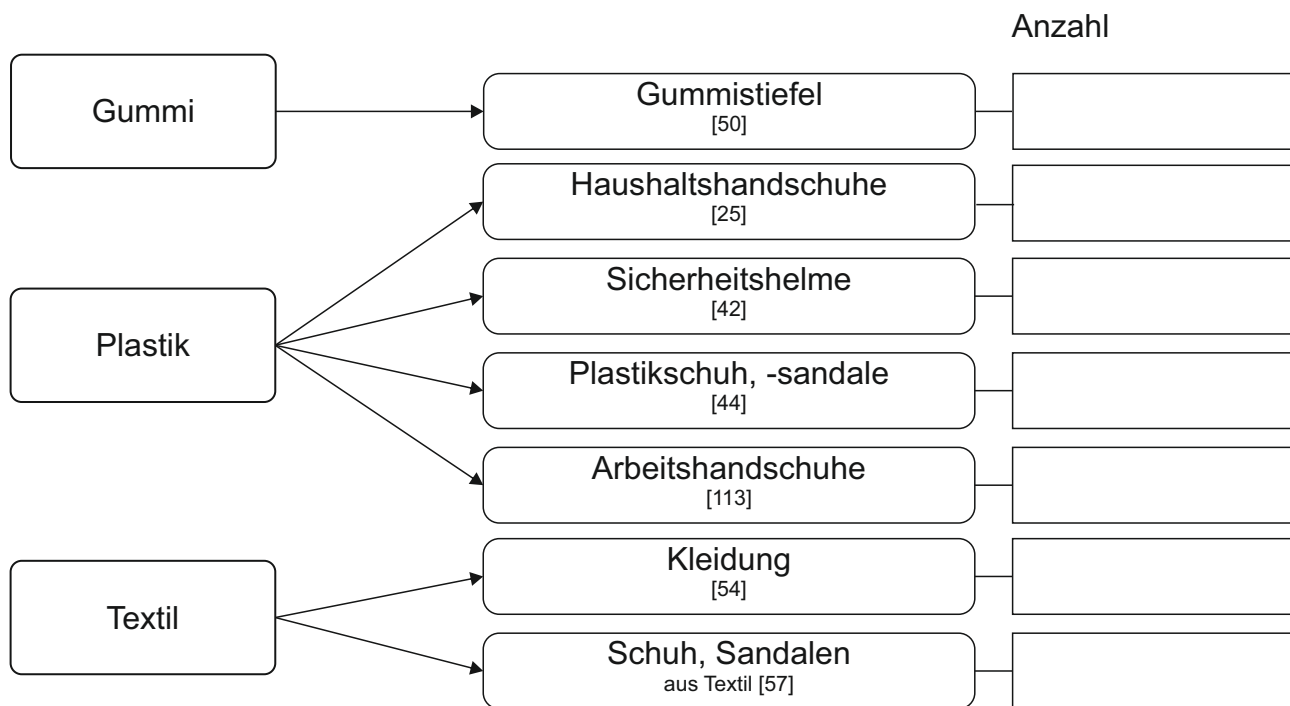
Anzahl

Gummi

Gummistiefel
[50]

Haushaltshandschuhe
[25]

Sicherheitshelme
[42]

Plastik

Plastikschuh, -sandale
[44]

Arbeitshandschuhe
[113]

Kleidung
[54]

Textil

Schuh, Sandalen
aus Textil [57]